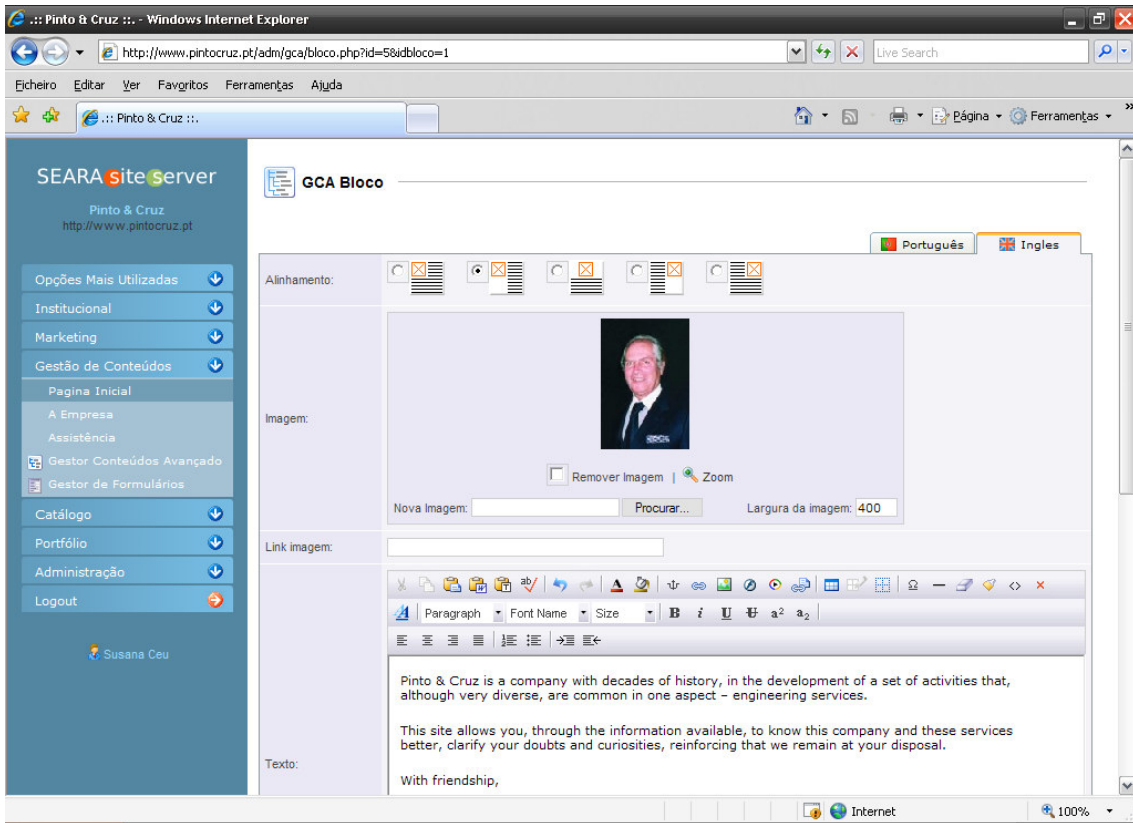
.:: Pinto & Cruz ::. - Windows Internet Explorer

http://www.pintocruz.pt/adm/gca/bloco.php?id=5&idbloco=1

Live Search

Ficheiro Editar Ver Favoritos Ferramentas Ajuda

.:: Pinto & Cruz ::.

Página Ferramentas

SEARA site server
Pinto & Cruz
http://www.pintocruz.pt

Opções Mais Utilizadas
Institucional
Marketing
Gestão de Conteúdos
Pagina Inicial
A Empresa
Assistência
Gestor Conteúdos Avançado
Gestor de Formulários
Catálogo
Portfólio
Administração
Logout

Susana Ceu

GCA Bloco

Português
Ingles

Alinhamento:

Imagem:

Remover Imagem | Zoom

Nova Imagem: Procurar... Largura da imagem: 400

Link imagem:

Paragraph Font Name Size B i U a² a₂

Texto:

Pinto & Cruz is a company with decades of history, in the development of a set of activities that, although very diverse, are common in one aspect – engineering services.

This site allows you, through the information available, to know this company and these services better, clarify your doubts and curiosities, reinforcing that we remain at your disposal.

With friendship,

Internet
100%